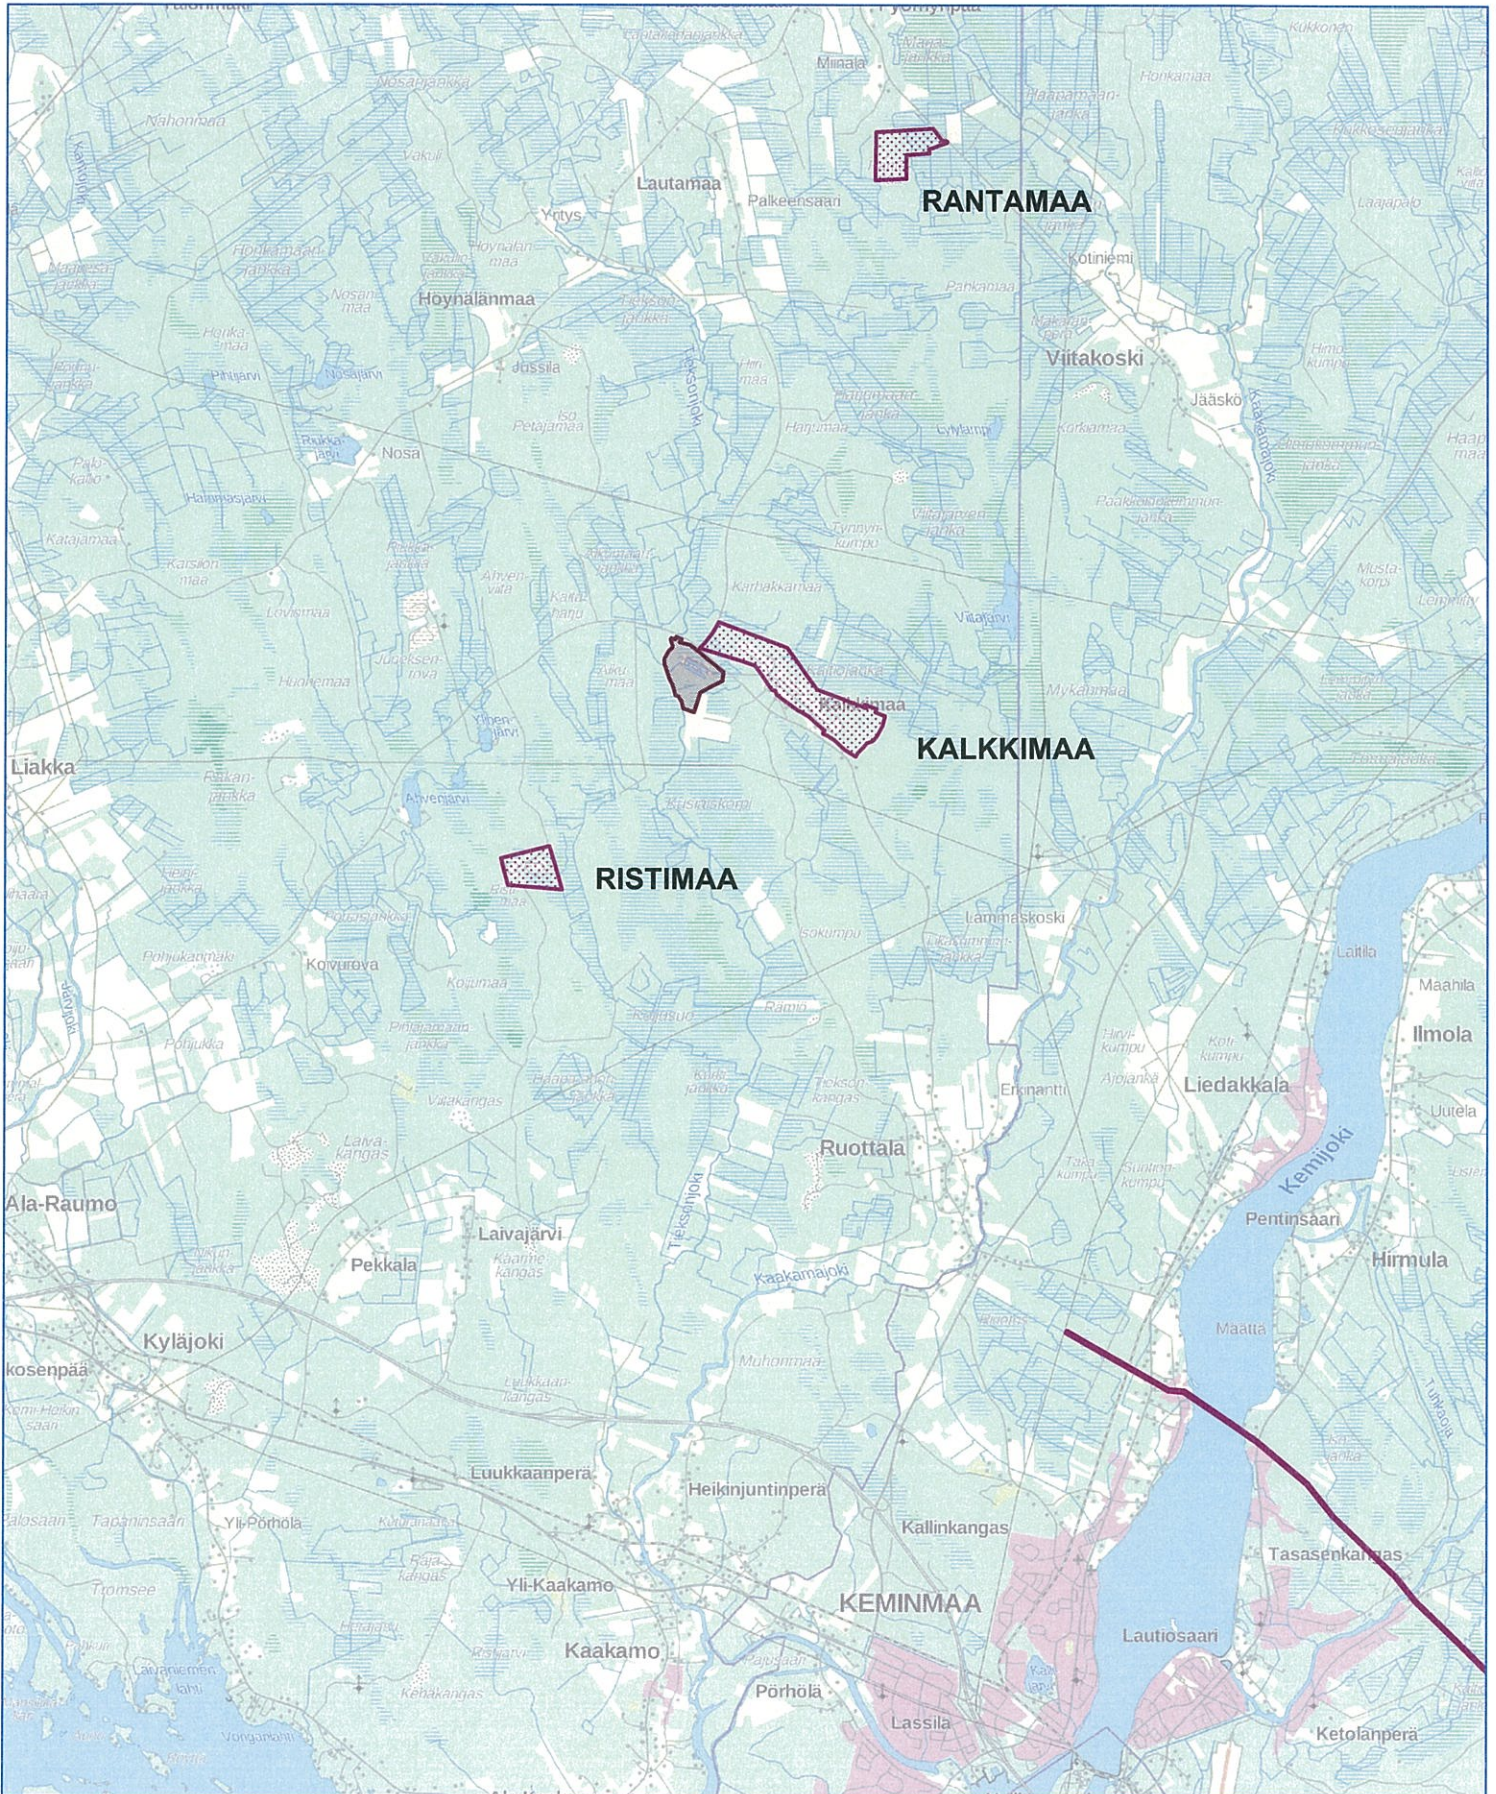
RANTAMAA

Lautamaa

Palkeensaari

Minala

Kotiniemi

Viitakoski

Jääskö

Höynälänmaa

Yritys

Nahonmaa

Jussila

Nosa

Liakka

KALKKIMAA

Kalkkimaa

RISTIMAA

Korvurova

Lammaskoski

Liedakkala

Ilmola

Maahila

Ruottala

Kemijoki

Pentinsaari

Hirmula

Ala-Raumo

Pekkala

Laivajärvi

Kyläjoki

Kaakamajoki

Maatta

Luukkaanperä

Heikinjuntinperä

Kallinkangas

Yli-Pörhölä

Tapaninsaari

Yli-Kaakamo

KEMINMAA

Tasasenkangas

Lautiosaari

Kaakamo

Pörhölä

Lassila

Ketolanperä

Erkkantti

Vitakangas

Viitajärvi

Mykämaa

Kirbakkamaa

Hietajärvi

Tiensuunjoki